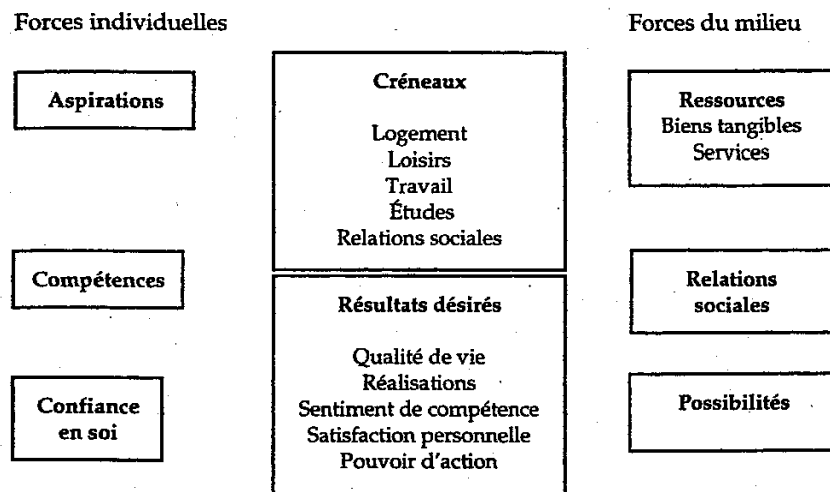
Forces individuelles

Aspirations

Compétences

Confiance en soi

Créneaux

Logement
Loisirs
Travail
Études
Relations sociales

Résultats désirés

Qualité de vie
Réalisations
Sentiment de compétence
Satisfaction personnelle
Pouvoir d'action

Forces du milieu

Ressources
Biens tangibles
Services

Relations sociales

Possibilités